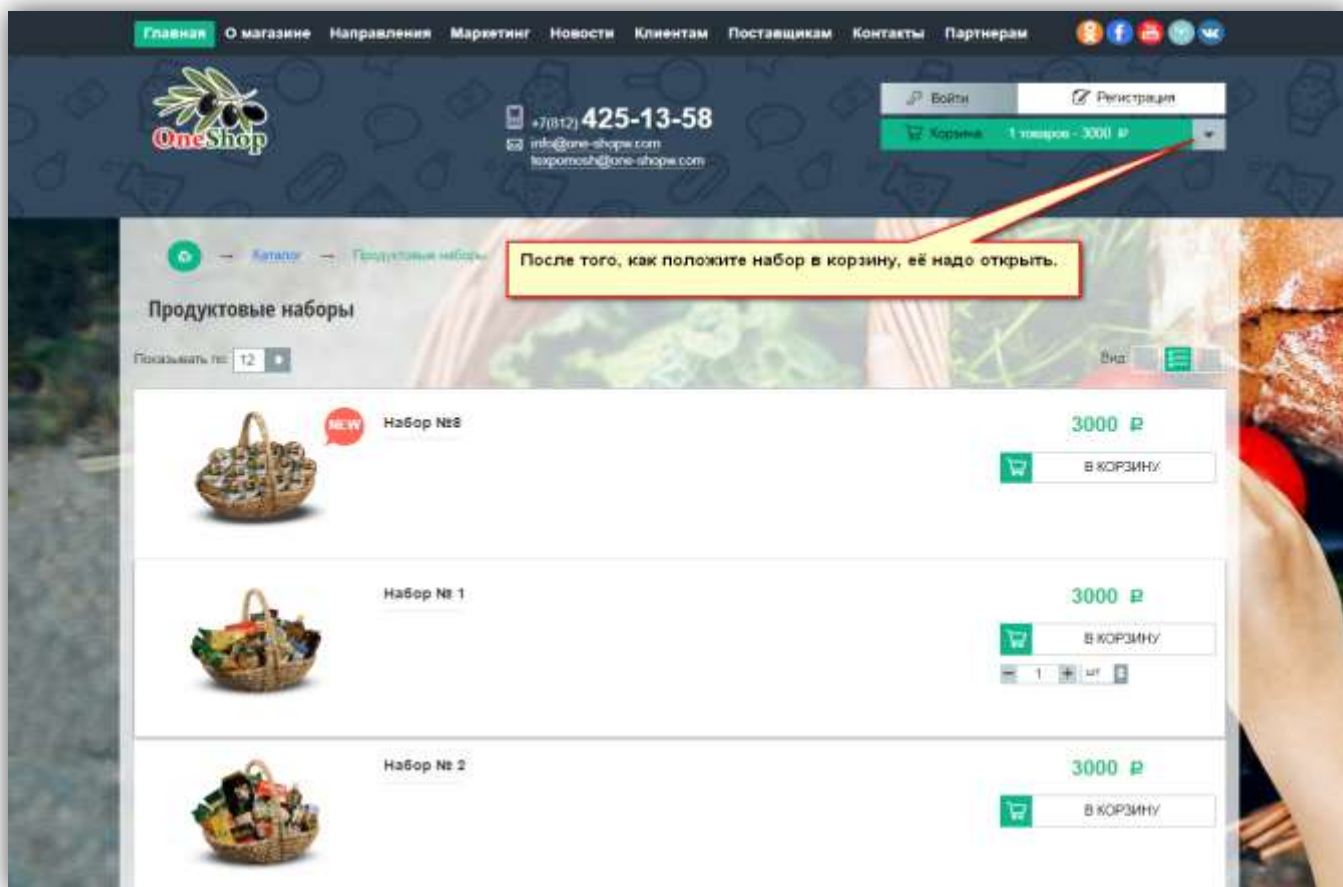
Главная О магазине Направления Маркетинг Новости Клиентам Поставщикам Контакты Партнерам

OneShop

+7(812) 425-13-58
info@one-shopw.com
texpomosh@one-shopw.com

Войти
Регистрация
Корзина 1 товаров - 3000 ₽

После того, как положите набор в корзину, её надо открыть.

Каталог → Продуктовые наборы

Продуктовые наборы

Показывать по: 12

Вид:

NEW
Набор №8
3000 ₽
В КОРЗИНУ

Набор № 1
3000 ₽
В КОРЗИНУ
1 шт

Набор № 2
3000 ₽
В КОРЗИНУ